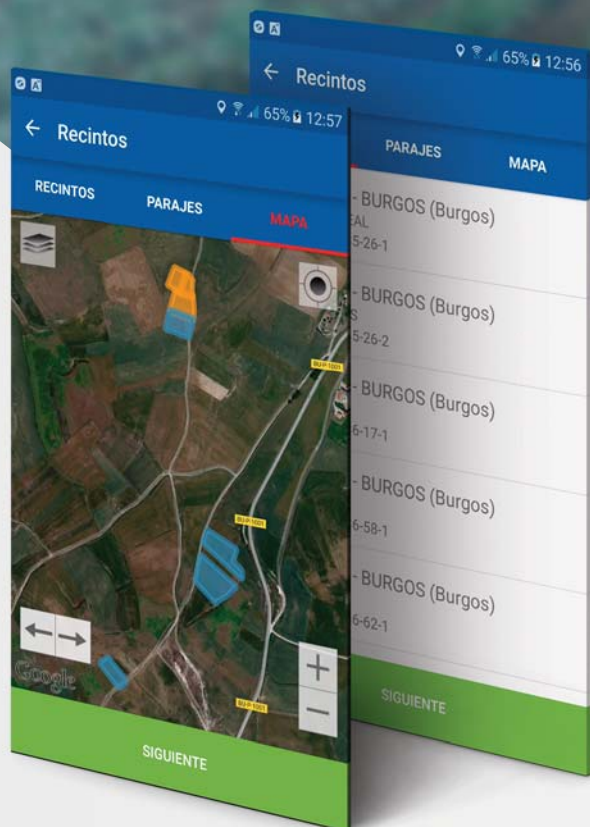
65% 12:56
← Recintos
PARAJES
MAPA
- BURGOS (Burgos)
EAL
5-26-1
- BURGOS (Burgos)
S
5-26-2
- BURGOS (Burgos)
6-17-1
- BURGOS (Burgos)
6-58-1
- BURGOS (Burgos)
6-62-1
SIGUIENTE

65% 12:57
← Recintos
RECINTOS
PARAJES
MAPA
BU-P-1001
BU-P-1001
BU-P-1001
Google
+
−
SIGUIENTE